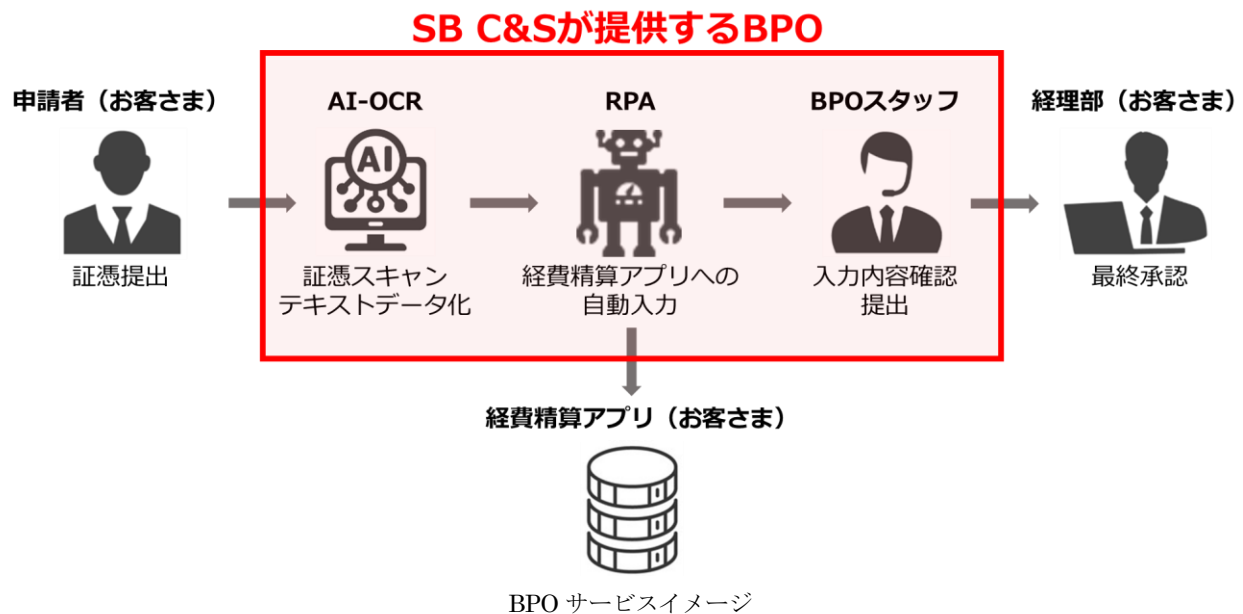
SB C&Sが提供するBPO

申請者（お客さま）

証憑提出

AI-OCR

AI

証憑スキャン
テキストデータ化

RPA

経費精算アプリへの
自動入力

BPOスタッフ

入力内容確認
提出

経理部（お客さま）

最終承認

経費精算アプリ（お客さま）

BPO サービスイメージ